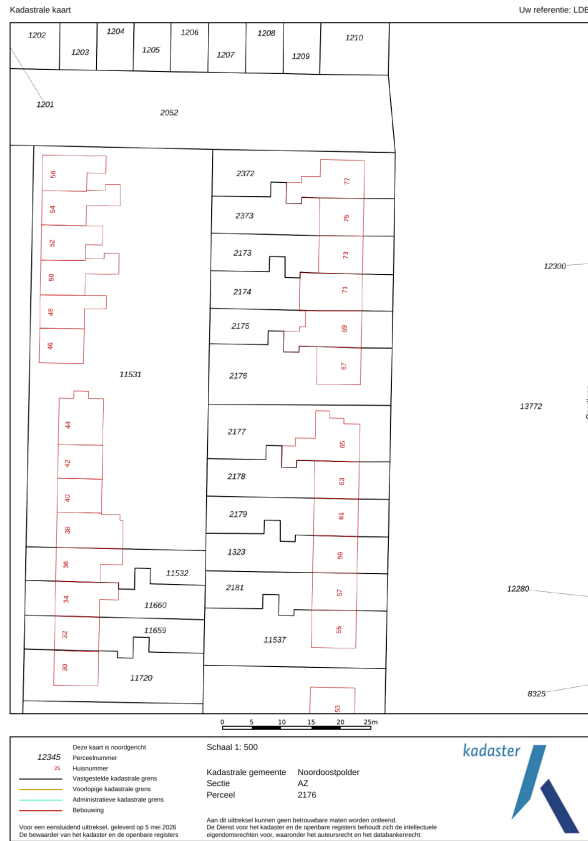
Kadastrale kaart

Uw referentie: LDE

1202
1203
1204
1205
1206
1207
1208
1209
1210

1201
2052

56
54
52
50
48
46

2372
77
2373
76
2173
73
2174
71
2175
69
2176
67

11531

12300

13772

44
42
40
38
36
34
32
30

2177
65
2178
63
2179
61
1323
59
2181
57
55

11532
11660
11659
11720
11537

12280

8325

53

0 5 10 15 20 25m

12345 Deze kaart is noordgericht
Perceelnummer
25 Huisnummer
Vastgestelde kadastrale grens
Voorlopige kadastrale grens
Administratieve kadastrale grens
Bebouwing

Schaal 1: 500

Kadastrale gemeente Noordoostpolder
Sectie AZ
Perceel 2176

kadaster

Voor een eensluidend uittreksel, geleverd op 5 mei 2026
De bewaarder van het kadaster en de openbare registers

Aan dit uittreksel kunnen geen betrouwbare maten worden ontleend.
De Dienst voor het kadaster en de openbare registers behoudt zich de intellectuele eigendomsrechten voor, waaronder het auteursrecht en het databankenrecht.